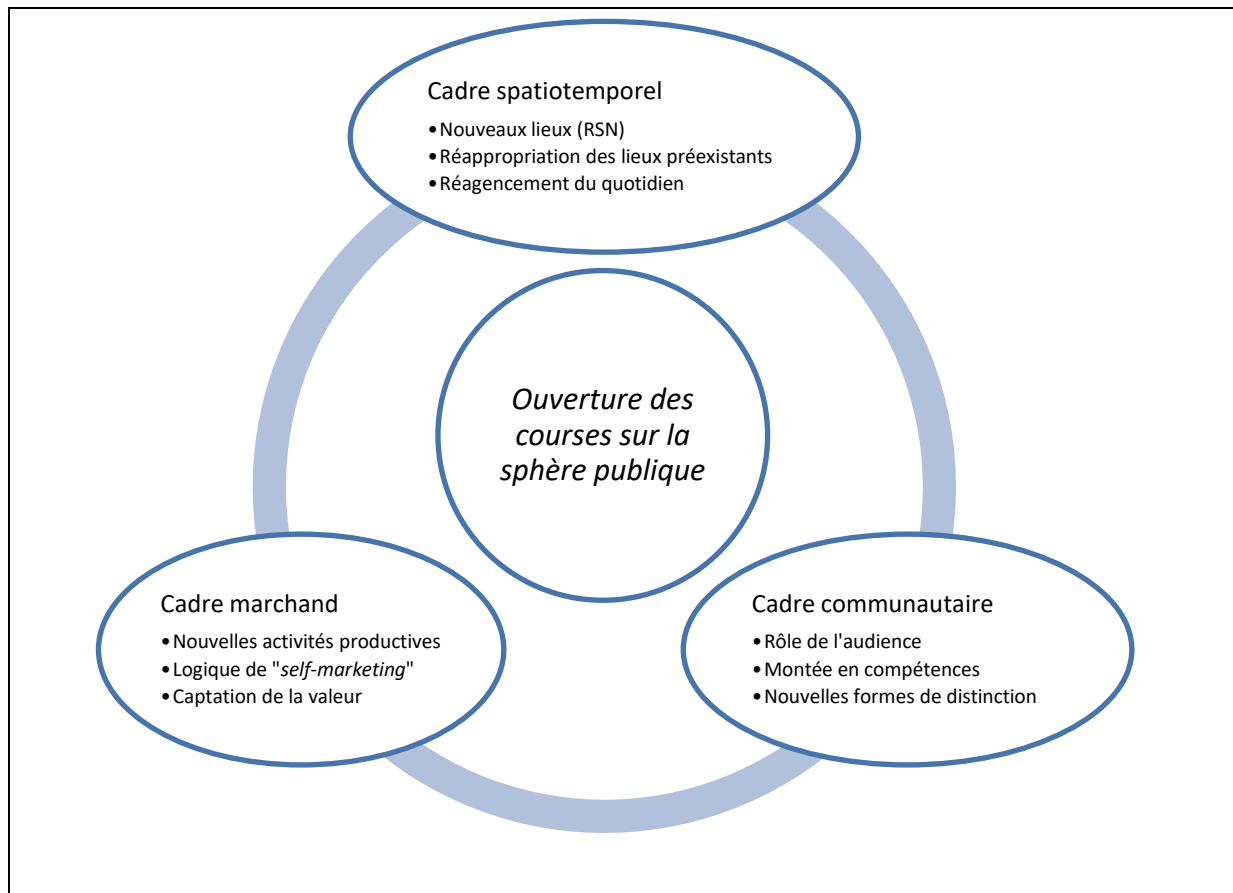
Cadre spatiotemporel
• Nouveaux lieux (RSN)
• Réappropriation des lieux préexistants
• Réagencement du quotidien

*Ouverture des courses sur la sphère publique*

Cadre marchand
• Nouvelles activités productives
• Logique de "*self-marketing*"
• Captation de la valeur

Cadre communautaire
• Rôle de l'audience
• Montée en compétences
• Nouvelles formes de distinction